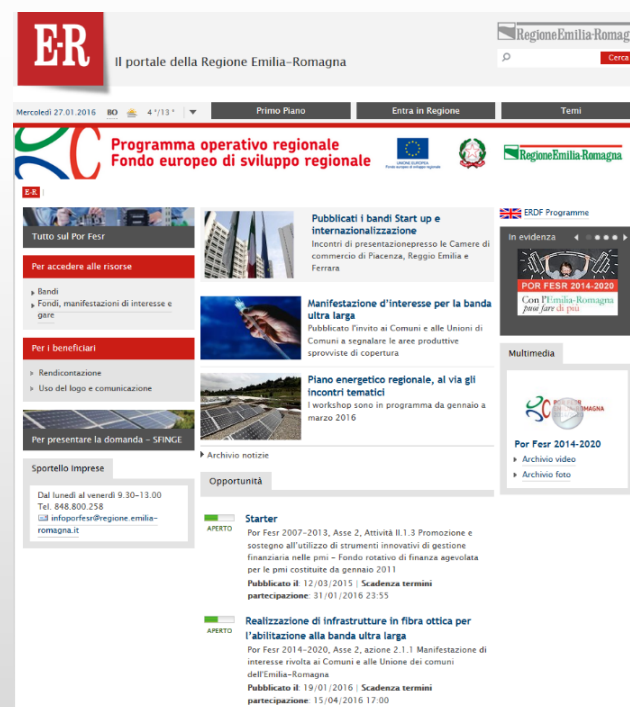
E-R Il portale della Regione Emilia-Romagna

RegioneEmilia-Romag

Cerca

Mercoledì 27.01.2016 BO 4°/13°

Primo Piano | Entra in Regione | Temi

Programma operativo regionale
Fondo europeo di sviluppo regionale

UNIONE EUROPEA Fondo europeo di sviluppo regionale

RegioneEmilia-Romagna

E-R

Tutto sul Por Fesr

Per accedere alle risorse

Bandi
Fondi, manifestazioni di interesse e gare

Per i beneficiari

Rendicontazione
Uso del logo e comunicazione

Per presentare la domanda - SFINGE

Sportello imprese

Dal lunedì al venerdì 9.30-13.00
Tel. 848.800.258
infoporfesr@regione.emilia-romagna.it

Pubblicati i bandi Start up e internazionalizzazione
Incontri di presentazionepresso le Camere di commercio di Piacenza, Reggio Emilia e Ferrara

Manifestazione d'interesse per la banda ultra larga
Pubblicato l'invito ai Comuni e alle Unioni di Comuni a segnalare le aree produttive sprovviste di copertura

Piano energetico regionale, al via gli incontri tematici
I workshop sono in programma da gennaio a marzo 2016

Archivio notizie

Opportunità

APERTO
Starter
Por Fesr 2007-2013, Asse 2, Attività II.1.3 Promozione e sostegno all'utilizzo di strumenti innovativi di gestione finanziaria nelle pmi - Fondo rotativo di finanza agevolata per le pmi costituite da gennaio 2011
Pubblicato il: 12/03/2015 | Scadenza termini partecipazione: 31/01/2016 23:55

APERTO
Realizzazione di infrastrutture in fibra ottica per l'abilitazione alla banda ultra larga
Por Fesr 2014-2020, Asse 2, azione 2.1.1 Manifestazione di interesse rivolta ai Comuni e alle Unione dei comuni dell'Emilia-Romagna
Pubblicato il: 19/01/2016 | Scadenza termini partecipazione: 15/04/2016 17:00

ERDF Programme

In evidenza

POR FESR 2014-2020
Con l'Emilia-Romagna puoi fare di più

Multimedia

Por Fesr 2014-2020
Archivio video
Archivio foto